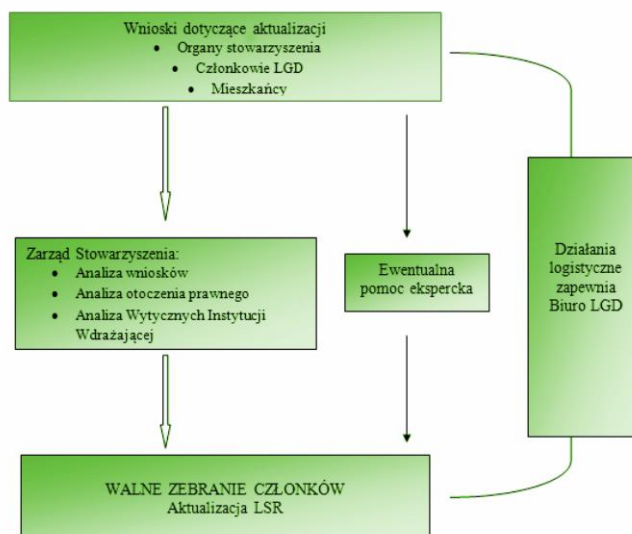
Wnioski dotyczące aktualizacji
- Organy stowarzyszenia
- Członkowie LGD
- Mieszkańcy

Zarząd Stowarzyszenia:
- Analiza wniosków
- Analiza otoczenia prawnego
- Analiza Wytycznych Instytucji Wdrażającej

Ewentualna pomoc ekspercka

Działania logistyczne zapewnia Biuro LGD

WALNE ZEBRANIE CZŁONKÓW
Aktualizacja LSR